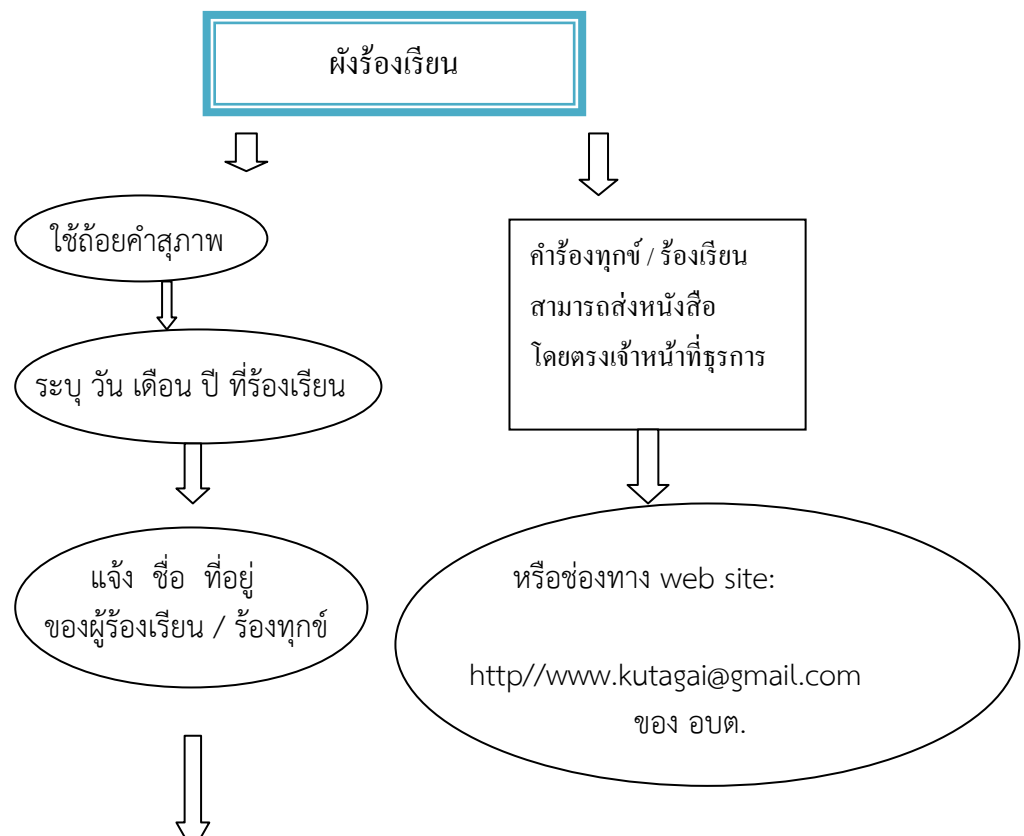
ผังร้องเรียน

ใช้ถ้อยคำสุภาพ

ระบุ วัน เดือน ปี ที่ร้องเรียน

แจ้ง ชื่อ ที่อยู่ ของผู้ร้องเรียน / ร้องทุกข์

คำร้องทุกข์ / ร้องเรียน สามารถส่งหนังสือ โดยตรงเจ้าหน้าที่ธุรการ

หรือช่องทาง web site:

http//www.kutagai@gmail.com ของ อบต.